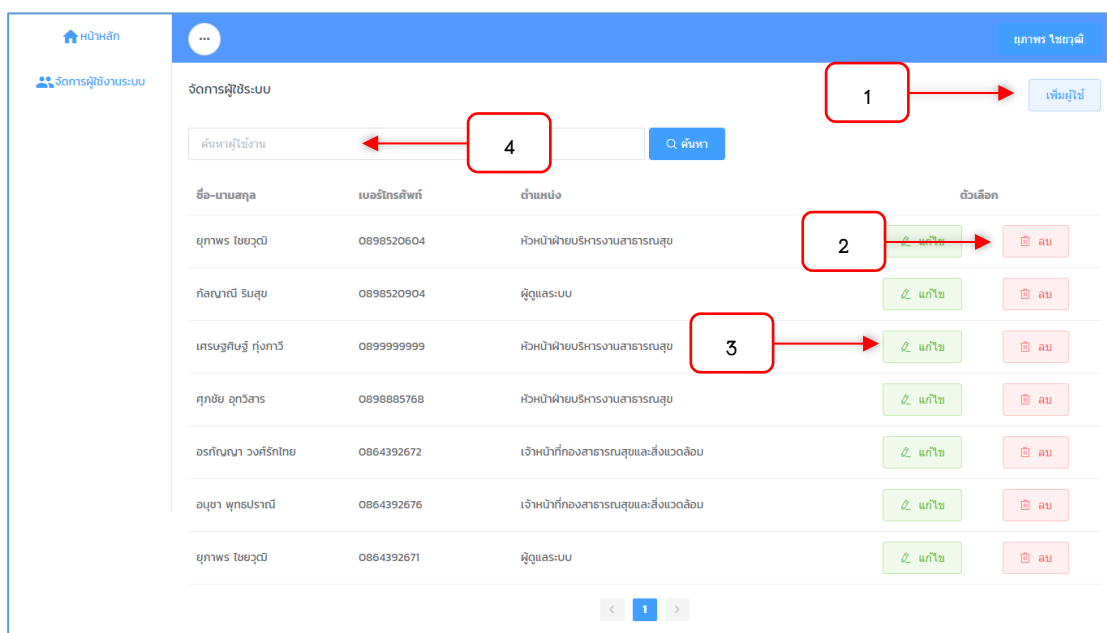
หน้าหลัก
จัดการผู้ใช้งานระบบ

...

ยุภาพร ไชยวุฒิ

จัดการผู้ใช้ระบบ

1

เพิ่มผู้ใช้

ค้นหาผู้ใช้งาน

4

ค้นหา

| ชื่อ-นามสกุล | เบอร์โทรศัพท์ | ตำแหน่ง | ตัวเลือก | |
|---|---|---|---|---|
| ยุภาพร ไชยวุฒิ | 0898520604 | หัวหน้าฝ่ายบริหารงานสาธารณสุข | แก้ไข | ลบ |
| กัลญาณี ริมสุข | 0898520904 | ผู้ดูแลระบบ | แก้ไข | ลบ |
| เศรษฐศิษฐ์ ทุ่งกาวี | 0899999999 | หัวหน้าฝ่ายบริหารงานสาธารณสุข | แก้ไข | ลบ |
| ศุภชัย อุทวิสาร | 0898885768 | หัวหน้าฝ่ายบริหารงานสาธารณสุข | แก้ไข | ลบ |
| อรกัญญา วงศ์รักไทย | 0864392672 | เจ้าหน้าที่กองสาธารณสุขและสิ่งแวดล้อม | แก้ไข | ลบ |
| อนุชา พุทธปราณี | 0864392676 | เจ้าหน้าที่กองสาธารณสุขและสิ่งแวดล้อม | แก้ไข | ลบ |
| ยุภาพร ไชยวุฒิ | 0864392671 | ผู้ดูแลระบบ | แก้ไข | ลบ |

2

3

< 1 >